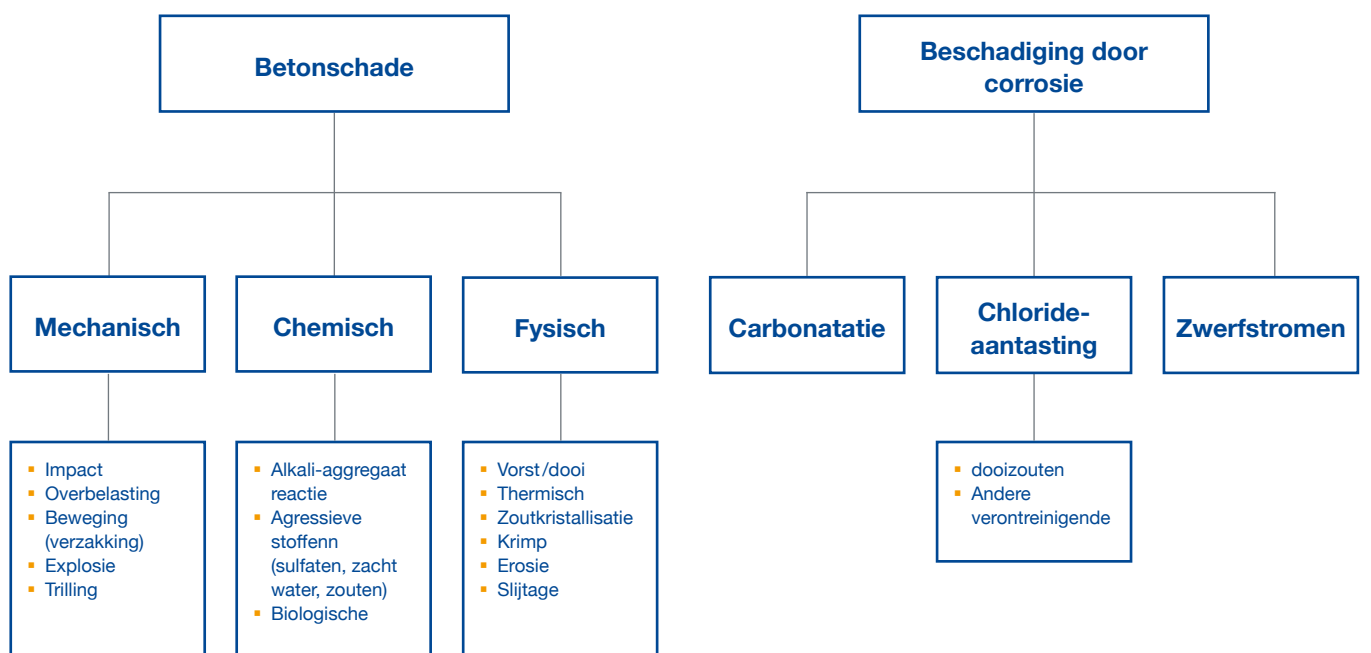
Betonschade

Mechanisch

- Impact
- Overbelasting
- Beweging (verzakking)
- Explosie
- Trilling

Chemisch

- Alkali-aggregaat reactie
- Agressieve stoffenn (sulfaten, zacht water, zouten)
- Biologische

Fysisch

- Vorst/dooi
- Thermisch
- Zoutkristallisatie
- Krimp
- Erosie
- Slijtage

Beschadiging door corrosie

Carbonatatie

Chloride-aantasting

- dooizouten
- Andere verontreinigende

Zwerfstromen